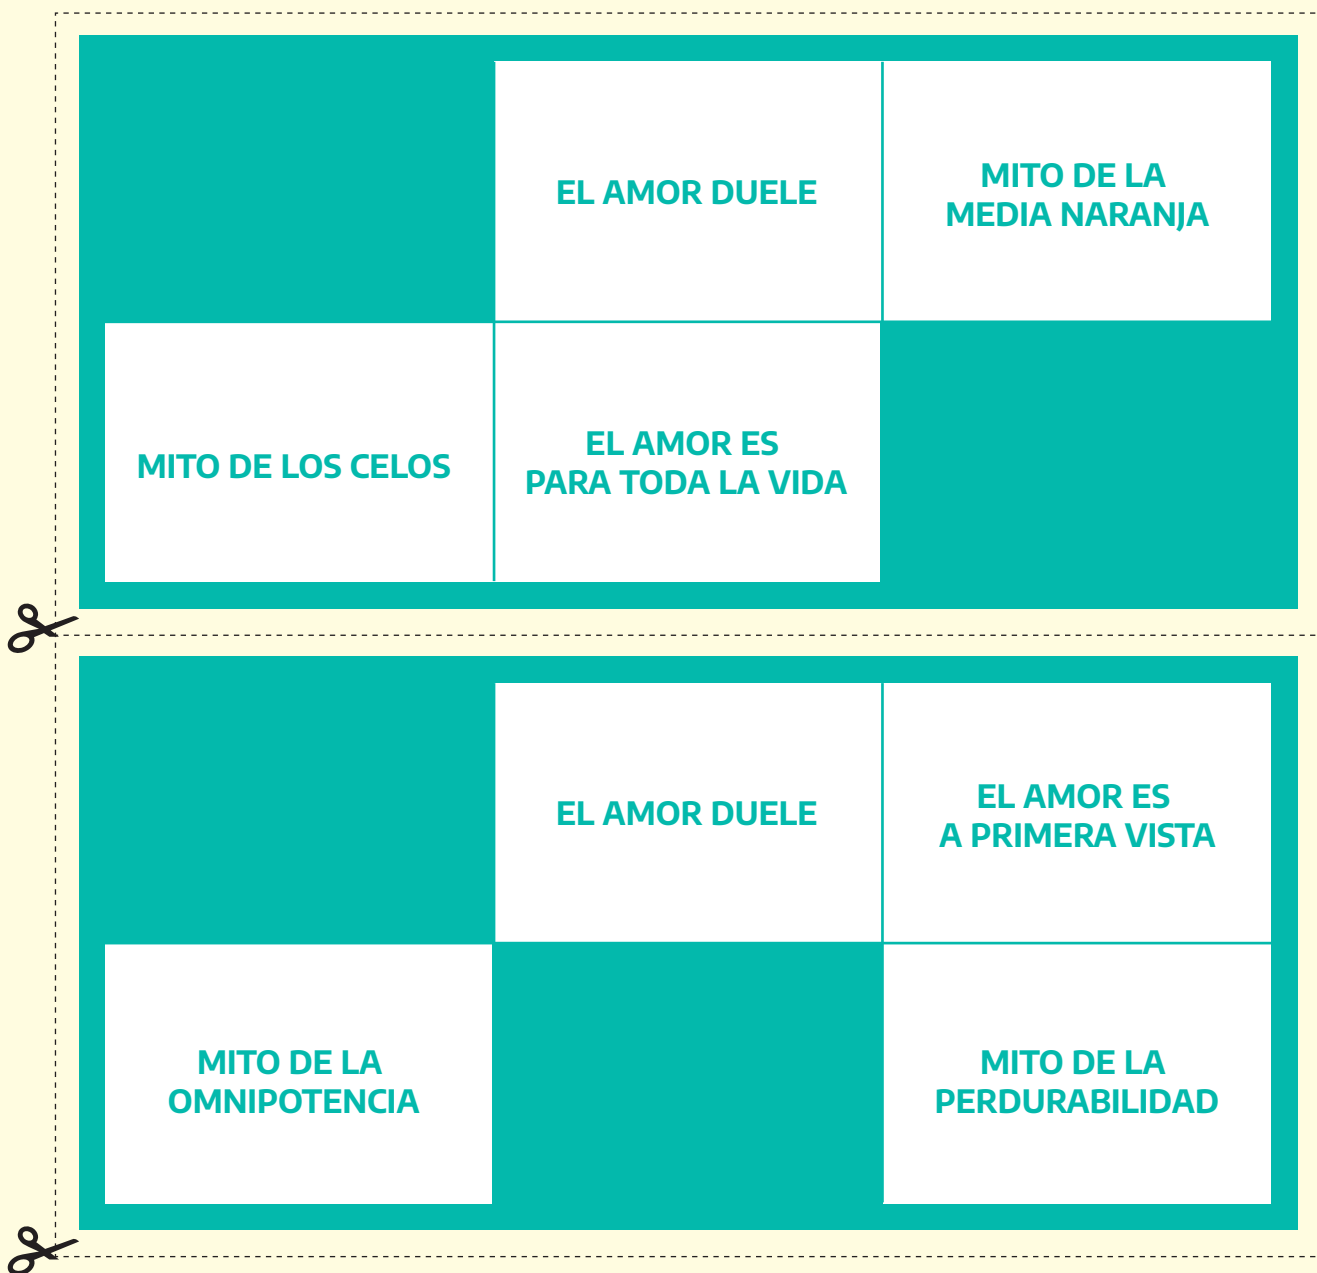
| | | |
|---|---|---|
| | EL AMOR DUELE | MITO DE LA MEDIA NARANJA |
| MITO DE LOS CELOS | EL AMOR ES PARA TODA LA VIDA | |

| | | |
|---|---|---|
| | EL AMOR DUELE | EL AMOR ES A PRIMERA VISTA |
| MITO DE LA OMNIPOTENCIA | | MITO DE LA PERDURABILIDAD |